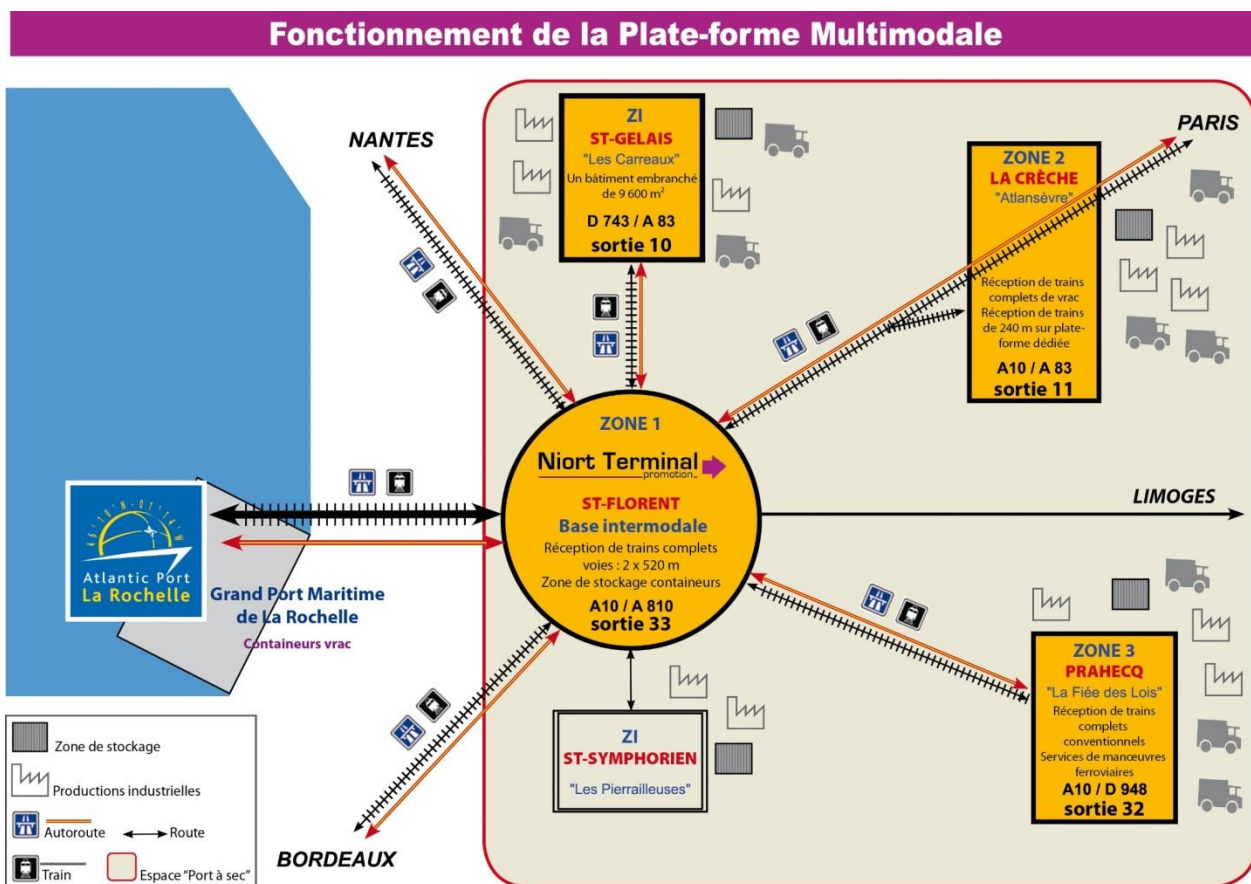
Fonctionnement de la Plate-forme Multimodale

NANTES

ZI
ST-GELAIS
"Les Carreaux"
Un bâtiment embranché de 9 600 m²
D 743 / A 83
sortie 10

PARIS

ZONE 2
LA CRÈCHE
"Atlansèvre"
Réception de trains complets de vrac
Réception de trains de 240 m sur plate-forme dédiée
A10 / A 83
sortie 11

ZONE 1
Niort Terminal
promotion
ST-FLORENT
Base intermodale
Réception de trains complets
voies : 2 x 520 m
Zone de stockage containeurs
A10 / A 810
sortie 33

LIMOGES

Atlantic Port
La Rochelle

Grand Port Maritime de La Rochelle
Containeurs vrac

ZONE 3
PRAHECQ
"La Fiée des Lois"
Réception de trains complets conventionnels
Services de manœuvres ferroviaires
A10 / D 948
sortie 32

ZI
ST-SYMPHORIEN
"Les Pierrailleuses"

BORDEAUX

Zone de stockage
Productions industrielles
Autoroute
Route
Train
Espace "Port à sec"